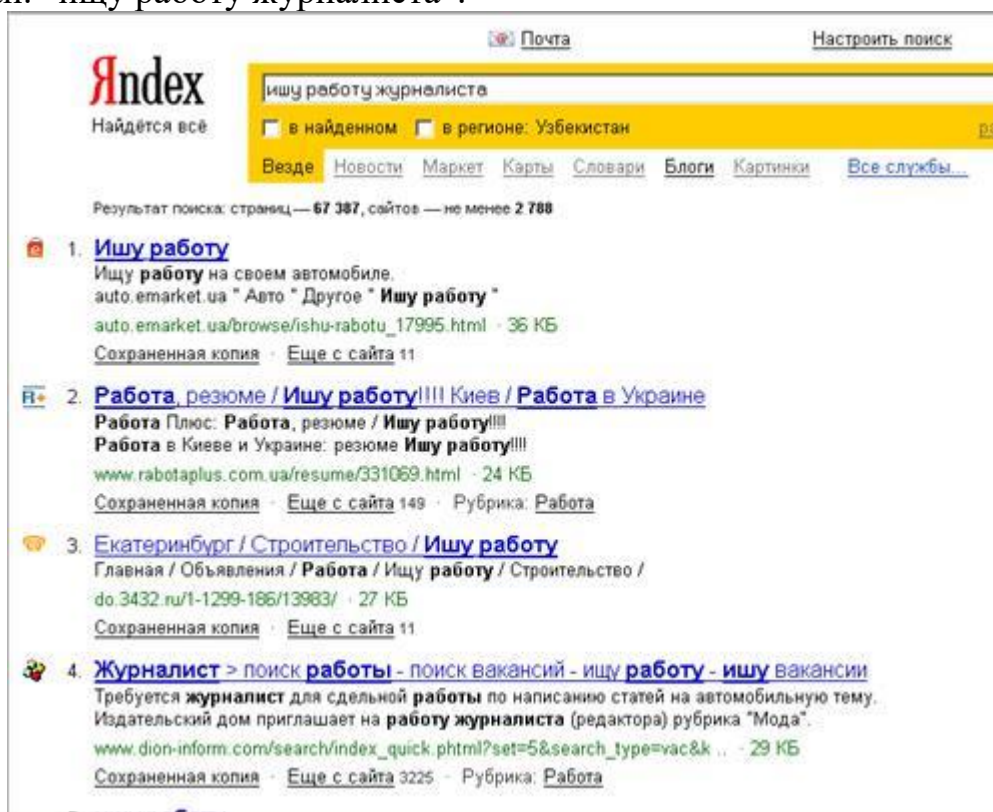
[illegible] "ищу работу журналиста".

Почта

Настроить поиск

Яndex
Найдётся всё

ищу работу журналиста

в найденном  в регионе: Узбекистан

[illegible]

Везде  Новости  Маркет  Карты  Словари  Блоги  Картинки  Все службы...

Результат поиска: страниц — 67 387, сайтов — не менее 2 788

1. Ищу работу
Ищу работу на своем автомобиле.
auto.emarket.ua " Авто " Другое " Ищу работу "
auto.emarket.ua/browse/ishu-rabotu_17995.html · 36 КБ
Сохраненная копия · Еще с сайта 11

2. Работа, резюме / Ищу работу!!!! Киев / Работа в Украине
Работа Плюс: Работа, резюме / Ищу работу!!!!
Работа в Киеве и Украине: резюме Ищу работу!!!!
www.rabotaplus.com.ua/resume/331069.html · 24 КБ
Сохраненная копия · Еще с сайта 149 · Рубрика: Работа

3. Екатеринбург / Строительство / Ищу работу
Главная / Объявления / Работа / Ищу работу / Строительство /
do.3432.ru/1-1299-186/13983/ · 27 КБ
Сохраненная копия · Еще с сайта 11

4. Журналист > поиск работы - поиск вакансий - ищу работу - ищу вакансии
Требуется журналист для сдельной работы по написанию статей на автомобильную тему.
Издательский дом приглашает на работу журналиста (редактора) рубрика "Мода".
www.dion-inform.com/search/index_quick.phtml?set=5&search_type=vac&k .. · 29 КБ
Сохраненная копия · Еще с сайта 3225 · Рубрика: Работа